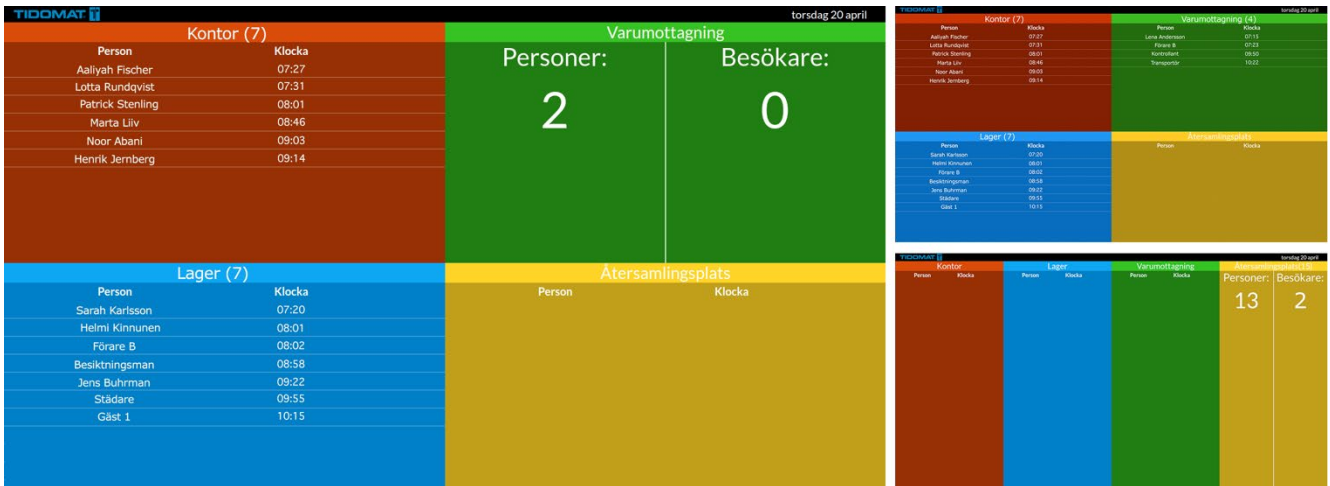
TIDOMAT

torsdag 20 april

Kontor (7)

| Person | Klocka |
|---|---|
| Aaliyah Fischer | 07:27 |
| Lotta Rundqvist | 07:31 |
| Patrick Stenling | 08:01 |
| Marta Liiv | 08:46 |
| Noor Abani | 09:03 |
| Henrik Jernberg | 09:14 |

Varumottagning

Personer: 2

Besökare: 0

Lager (7)

| Person | Klocka |
|---|---|
| Sarah Karlsson | 07:20 |
| Helmi Kinnunen | 08:01 |
| Förare B | 08:02 |
| Besiktningsman | 08:58 |
| Jens Buhrman | 09:22 |
| Städare | 09:55 |
| Gäst 1 | 10:15 |

Återsamlingsplats

| Person | Klocka |
|---|---|

TIDOMAT

torsdag 20 april

Kontor (7)

| Person | Klocka |
|---|---|
| Aaliyah Fischer | 07:27 |
| Lotta Rundqvist | 07:31 |
| Patrick Stenling | 08:01 |
| Marta Liiv | 08:46 |
| Noor Abani | 09:03 |
| Henrik Jernberg | 09:14 |

Varumottagning (4)

| Person | Klocka |
|---|---|
| Lena Andersson | 07:13 |
| Förare B | 07:23 |
| Kontrollant | 09:50 |
| Transportör | 10:22 |

Lager (7)

| Person | Klocka |
|---|---|
| Sarah Karlsson | 07:20 |
| Helmi Kinnunen | 08:01 |
| Förare B | 08:02 |
| Besiktningsman | 08:58 |
| Jens Buhrman | 09:22 |
| Städare | 09:55 |
| Gäst 1 | 10:13 |

Återsamlingsplats

| Person | Klocka |
|---|---|

TIDOMAT

torsdag 20 april

Kontor

| Person | Klocka |
|---|---|

Lager

| Person | Klocka |
|---|---|

Varumottagning

| Person | Klocka |
|---|---|

Återsamlingsplats (15)

Personer: 13

Besökare: 2